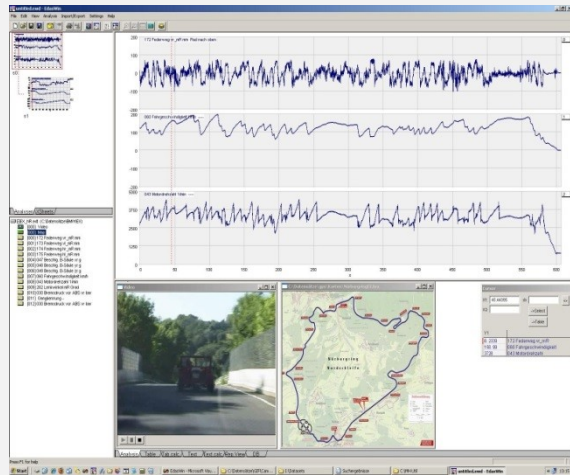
File Edit View Analyse Import/Export Settings Help

172 Federweg in_elFront Fed.mech.stein

000 Fahrzeuggeschwindigkeit

000 Motordrehzahl 1/min

0
50
100
150
200
250
300
350
400
450
500
550
600

Video

Nürburgring
Nordschleife

Analysis
Table
Xy calc
Text
Text calc
Map View
DB

Press F1 for help

Start